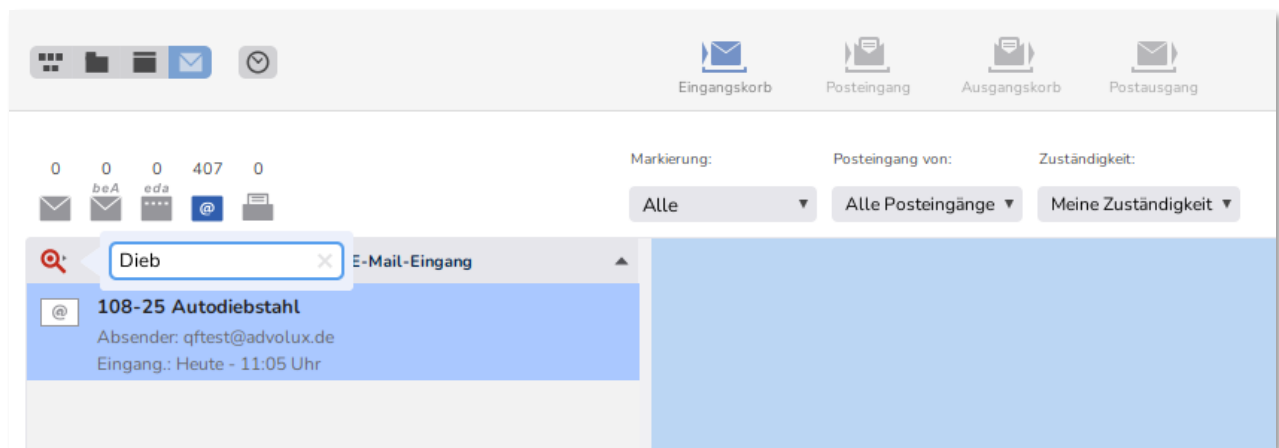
Eingangskorb
Posteingang
Ausgangskorb
Postausgang

0 0 0 407 0
beA eda
@

Markierung:
Alle ▼

Posteingang von:
Alle Posteingänge ▼

Zuständigkeit:
Meine Zuständigkeit ▼

Dieb
E-Mail-Eingang

@
108-25 Autodiebstahl
Absender: qftest@advolux.de
Eingang.: Heute - 11:05 Uhr